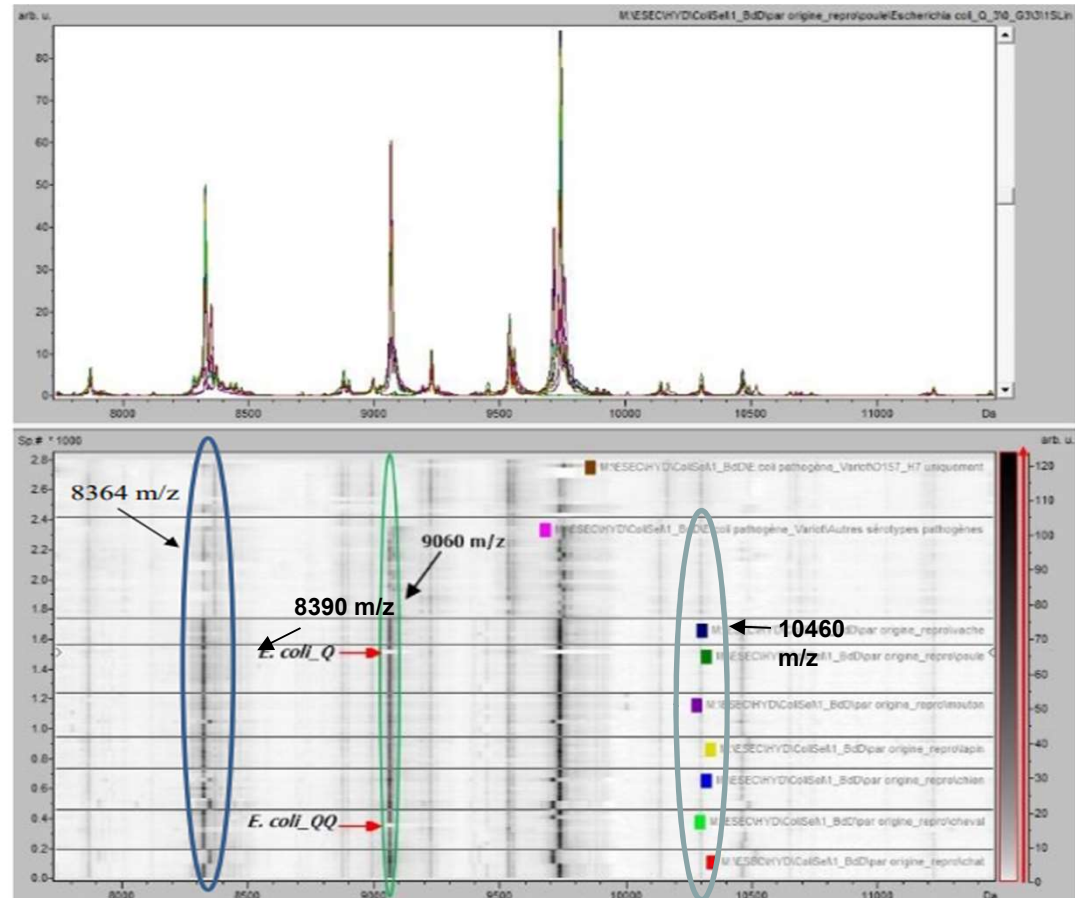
arb. u.

M:\ESEC\HYD\ColiSel\1_BdD\par origine_repro\poule\Escherichia coli_Q_1\0_G3\1\1SLin

80
70
60
50
40
30
20
10
0

8000
8500
9000
9500
10000
10500
11000
Da

Sp# * 1000

arb. u.

2.8
2.6
2.4
2.2
2.0
1.8
1.6
1.4
1.2
1.0
0.8
0.6
0.4
0.2
0.0

8364 m/z

9060 m/z

8390 m/z

10460 m/z

E. coli_Q

E. coli_QQ

M:\ESEC\HYD\ColiSel\1_BdD\E.coli pathogène_Vario\O157_H7 uniquement

M:\ESEC\HYD\ColiSel\1_BdD\E.coli pathogène_Vario\Autres sérotypes pathogènes

M:\ESEC\HYD\ColiSel\1_BdD\par origine_repro\vache

M:\ESEC\HYD\ColiSel\1_BdD\par origine_repro\poule

M:\ESEC\HYD\ColiSel\1_BdD\par origine_repro\mouton

M:\ESEC\HYD\ColiSel\1_BdD\par origine_repro\lapin

M:\ESEC\HYD\ColiSel\1_BdD\par origine_repro\chien

M:\ESEC\HYD\ColiSel\1_BdD\par origine_repro\cheval

M:\ESEC\HYD\ColiSel\1_BdD\par origine_repro\chat

120
110
100
90
80
70
60
50
40
30
20
10
0

8000
8500
9000
9500
10000
10500
11000
Da